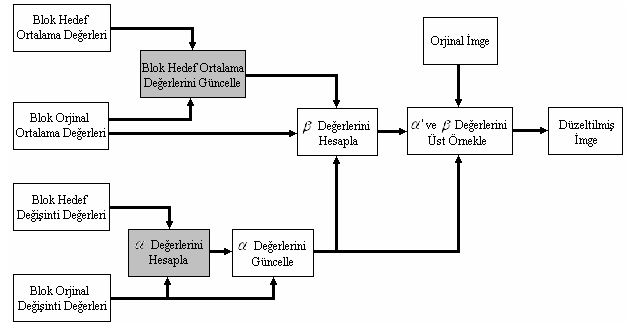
Blok Hedef Ortalama Değerleri

Blok Hedef Ortalama Değerlerini Güncelle

Blok Orjinal Ortalama Değerleri

$\beta$ Değerlerini Hesapla

Orjinal İmge

$\alpha$'ve $\beta$ Değerlerini Üst Örnekle

Düzeltilmiş İmge

Blok Hedef Değişinti Değerleri

$\alpha$ Değerlerini Hesapla

$\alpha$ Değerlerini Güncelle

Blok Orjinal Değişinti Değerleri